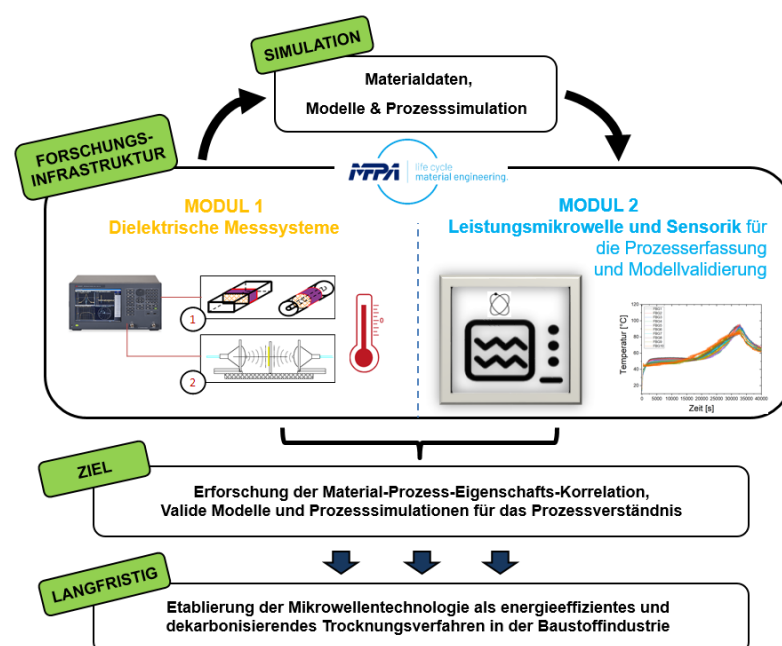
SIMULATION

Materialdaten,

Modelle & Prozesssimulation

FORSCHUNGS-INFRASTRUKTUR

MPA life cycle material engineering.

MODUL 1
Dielektrische Messsysteme

1

2

MODUL 2
Leistungsmikrowelle und Sensorik für die Prozesserfassung und Modellvalidierung

Temperatur [°C]

Zeit [s]

ZIEL

Erforschung der Material-Prozess-Eigenschafts-Korrelation, Valide Modelle und Prozesssimulationen für das Prozessverständnis

LANGFRISTIG

Etablierung der Mikrowellentechnologie als energieeffizientes und dekarbonisierendes Trocknungsverfahren in der Baustoffindustrie